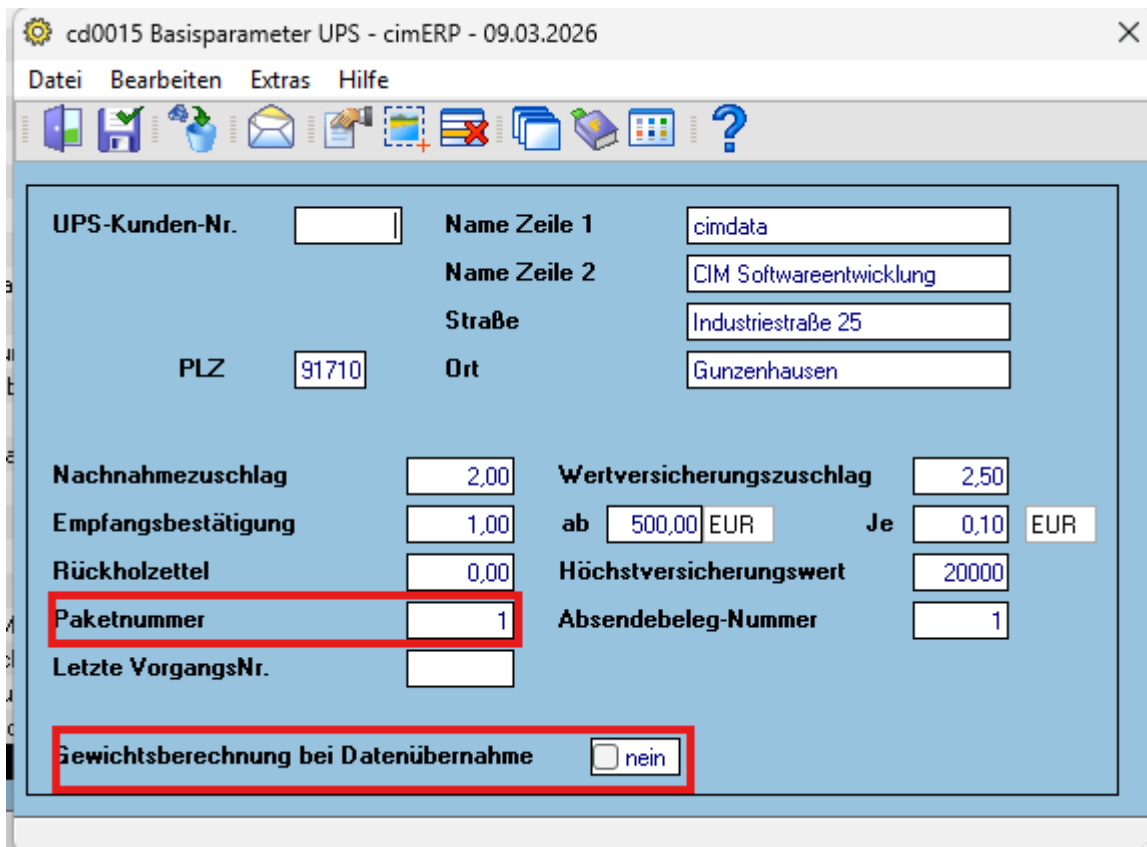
cd0015 Basisparameter UPS - cimERP - 09.03.2026

Datei Bearbeiten Extras Hilfe

UPS-Kunden-Nr.

Name Zeile 1 cimdata

Name Zeile 2 CIM Softwareentwicklung

Straße Industriestraße 25

PLZ 91710

Ort Gunzenhausen

Nachnahmezuschlag 2,00

Wertversicherungszuschlag 2,50

Empfangsbestätigung 1,00

ab 500,00 EUR

Je 0,10 EUR

Rückholzettel 0,00

Höchstversicherungswert 20000

Paketnummer 1

Absendebeleg-Nummer 1

Letzte VorgangsNr.

Gewichtsberechnung bei Datenübernahme nein